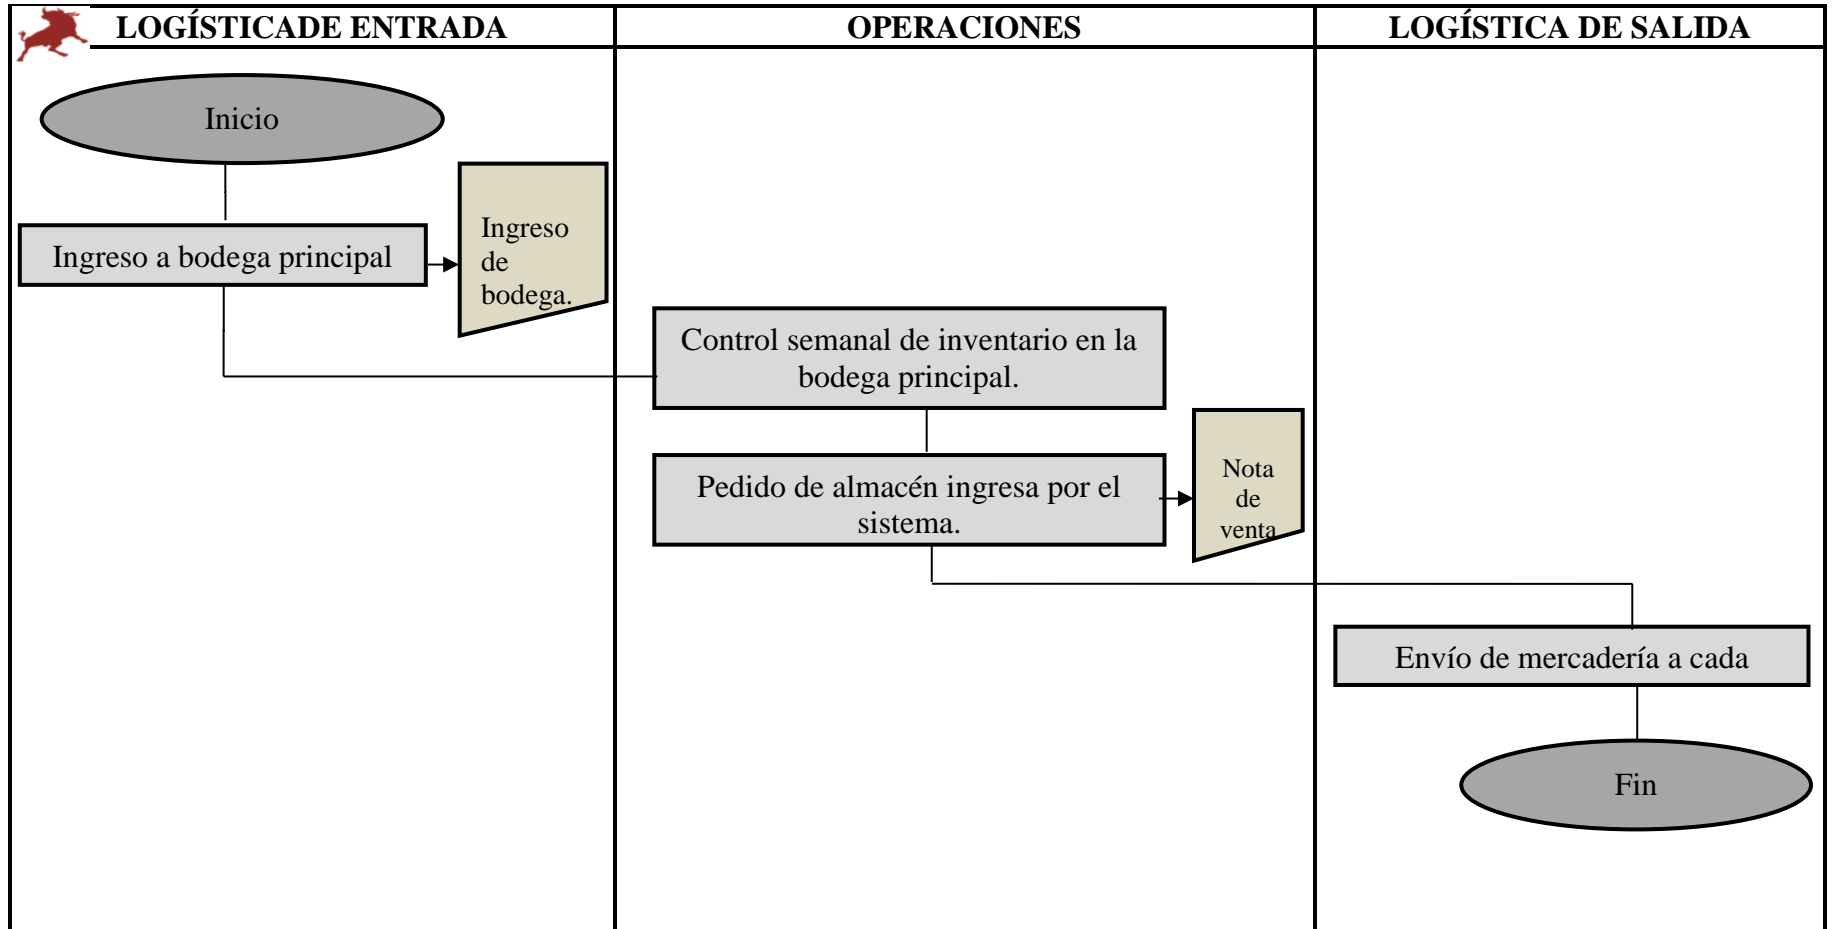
LOGÍSTICADE ENTRADA

OPERACIONES

LOGÍSTICA DE SALIDA

Inicio

Ingreso a bodega principal

Ingreso de bodega.

Control semanal de inventario en la bodega principal.

Pedido de almacén ingresa por el sistema.

Nota de venta

Envío de mercadería a cada

Fin